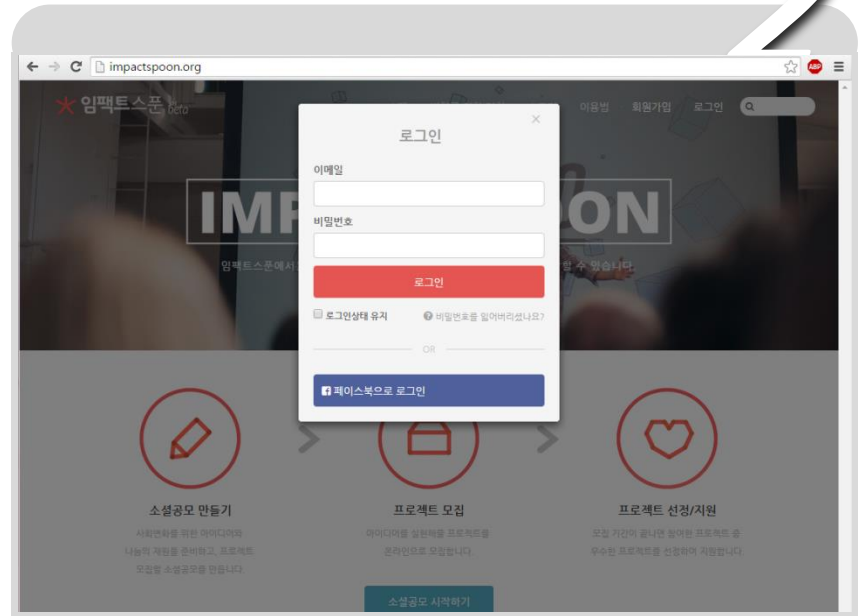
impactspoon.org

ABP

임팩트스푼 beta

이용법 회원가입 로그인

IMP ON

임팩트스푼에서 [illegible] 할 수 있습니다.

로그인

×

이메일

비밀번호

로그인

로그인상태 유지

비밀번호를 잊어버리셨나요?

OR

페이스북으로 로그인

소셜공모 만들기

사회변화를 위한 아이디어와 나눔의 재원을 준비하고, 프로젝트 모집할 소셜공모를 만듭니다.

프로젝트 모집

아이디어를 실현해볼 프로젝트를 온라인으로 모집합니다.

프로젝트 선정/지원

모집 기간이 끝나면 참여한 프로젝트 중 우수한 프로젝트를 선정하여 지원합니다.

소셜공모 시작하기